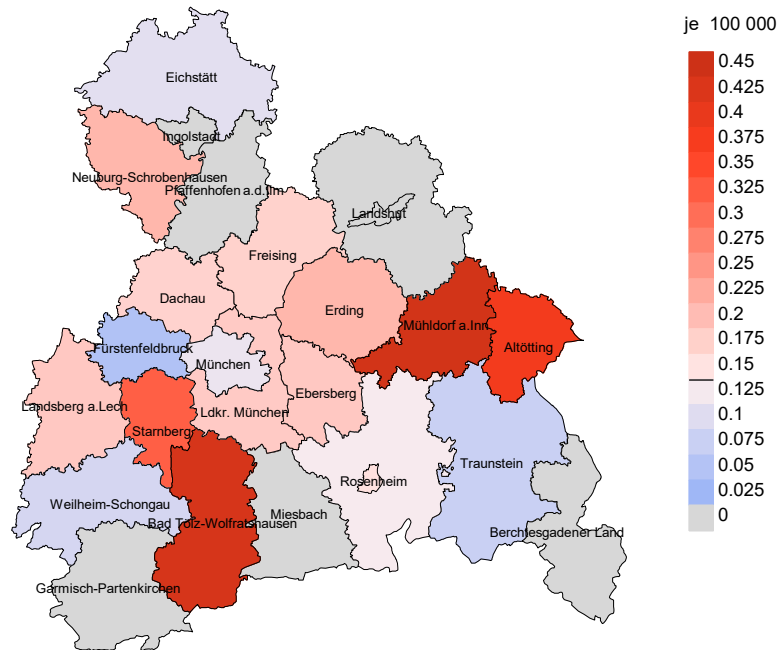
je 100 000

0.45
0.425
0.4
0.375
0.35
0.325
0.3
0.275
0.25
0.225
0.2
0.175
0.15
0.125
0.1
0.075
0.05
0.025
0

Eichstätt
Ingolstadt
Neuburg-Schrobenhausen
Pfaffenhofen a.d.Ilm
Landshut
Freising
Dachau
Erding
Mühldorf a.Inn
Altötting
Fürstenfeldbruck
München
Ebersberg
Landsberg a.Lech
Ldkr. München
Starnberg
Rosenheim
Traunstein
Weilheim-Schongau
Miesbach
Bad Tölz-Wolfratshausen
Berchtesgadener Land
Garmisch-Partenkirchen